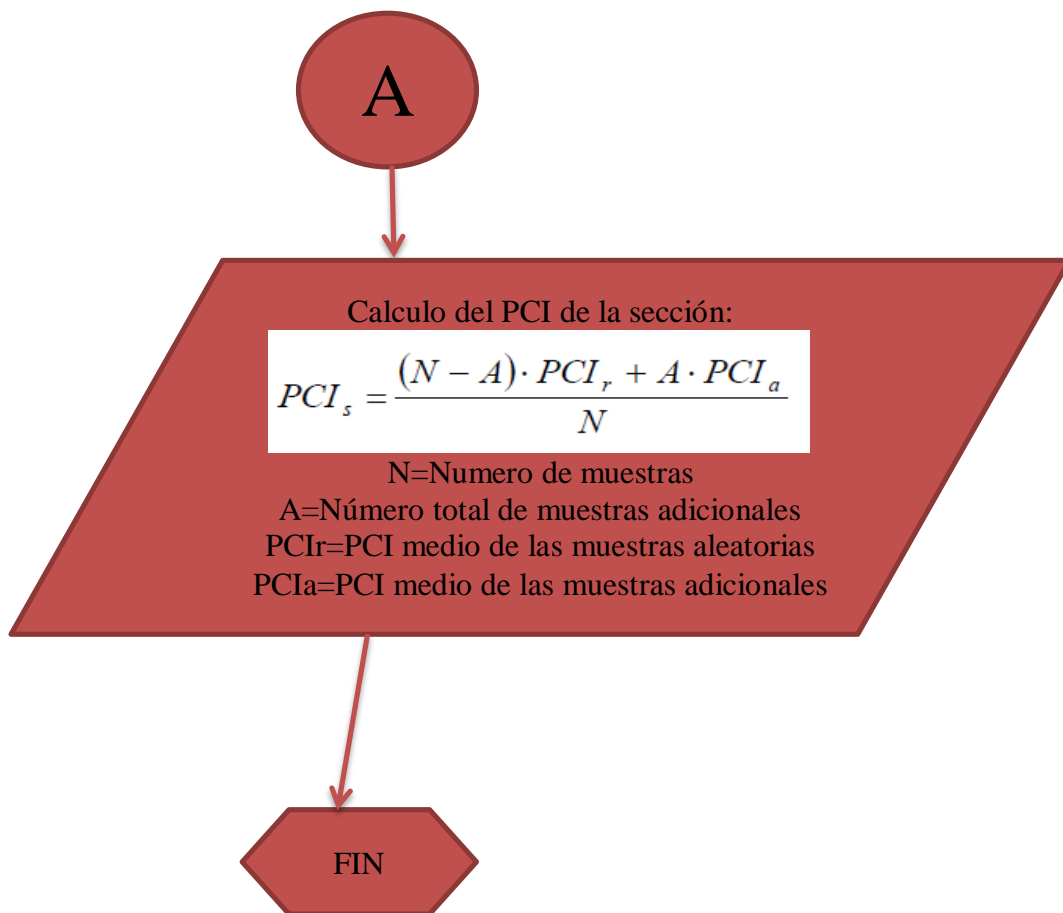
A

Calculo del PCI de la sección:

$PCI_s = \frac{(N-A)\cdot PCI_r + A\cdot PCI_a}{N}$

N=Numero de muestras
A=Número total de muestras adicionales
PCIr=PCI medio de las muestras aleatorias
PCIa=PCI medio de las muestras adicionales

FIN